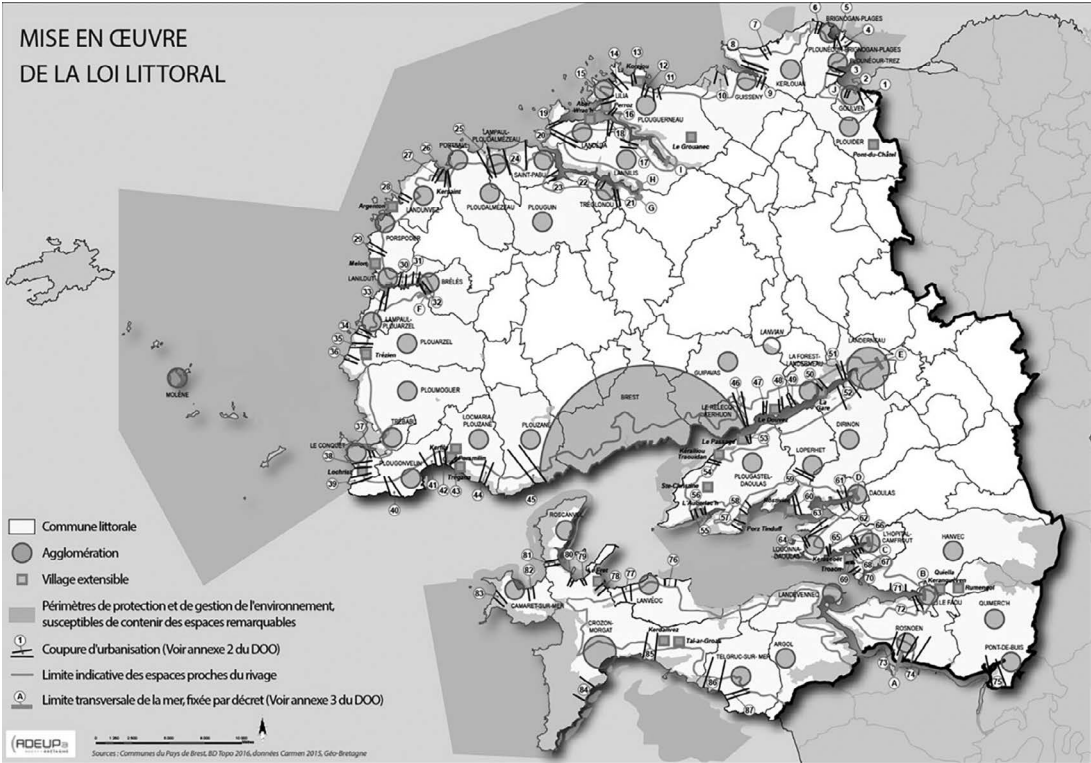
MISE EN ŒUVRE
DE LA LOI LITTORAL

Commune littorale
Agglomération
Village extensible
Périmètres de protection et de gestion de l'environnement, susceptibles de contenir des espaces remarquables
Coupure d'urbanisation (Voir annexe 2 du DOO)
Limite indicative des espaces proches du rivage
Limite transversale de la mer, fixée par décret (Voir annexe 3 du DOO)

BRIGNOGAN-PLAGES
PLOUNÉOUR-BRIGNOGAN-PLAGES
PLOUNÉOUR-TREZ
KERLOUAN
GOULVEN
GUISSENY
PLOUGUERNEAU
PLOUIDER
Pont-du-Châtel
Le Grouanec
LANDÉDA
LILIA
LANNILIS
SAINT-PABU
TRÉGLONOU
LAMPAUL-PLOUDALMÉZEAU
PORTSALL
PLOUDALMÉZEAU
PLOUGUIN
LANDUNVEZ
Kersaint
Argenton
PORSPODER
Melon
LANILDUT
BRÉLÈS
LAMPAUL-PLOUARZEL
PLOUARZEL
Trézien
MOLÈNE
PLOUMOGUER
TRÉBABU
LE CONQUET
Lochrist
PLOUGONVELIN
LOCMARIA-PLOUZANÉ
PLOUZANÉ
Trégana
BREST
GUIPAVAS
LE RELECQ-KERHUON
LA FOREST-LANDERNEAU
LANDERNEAU
Lanvian
La Gare
DIRINON
LOPERHET
PLOUGASTEL-DAOULAS
Le Passage
Ste-Christine
Porz Tinduff
DAOULAS
L'HÔPITAL-CAMFROUT
LOGONNA-DAOULAS
HANVEC
ROSCANVEL
CAMARET-SUR-MER
CROZON-MORGAT
LANVÉOC
Tal-ar-Groas
ARGOL
TELGRUC-SUR-MER
LANDÉVENNEC
ROSNOËN
LE FAOU
Quiella
Kerampeyen
Rumengol
QUIMERC'H
PONT-DE-BUIS

1 2 3 4 5 6 7 8 9 10 11 12 13 14 15 16 17 18 19 20 21 22 23 24 25 26 27 28 29 30 31 32 33 34 35 36 37 38 39 40 41 42 43 44 45 46 47 48 49 50 51 52 53 54 55 56 57 58 59 60 61 62 63 64 65 66 67 68 69 70 71 72 73 74 75 76 77 78 79 80 81 82 83 84 85 86 87
A B C D E F G H I J

ADEUPa
Sources : Communes du Pays de Brest, BD Topo 2016, données Carmen 2015, Géo-Bretagne